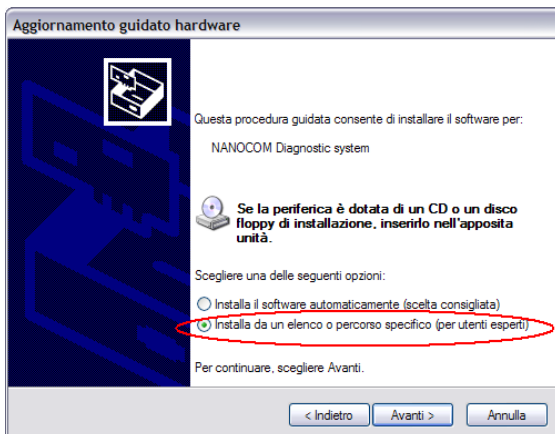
Aggiornamento guidato hardware

Questa procedura guidata consente di installare il software per:

NANOCOM Diagnostic system

Se la periferica è dotata di un CD o un disco floppy di installazione, inserirlo nell'apposita unità.

Scegliere una delle seguenti opzioni:

Installa il software automaticamente (scelta consigliata)

Installa da un elenco o percorso specifico (per utenti esperti)

Per continuare, scegliere Avanti.

< Indietro | Avanti > | Annulla